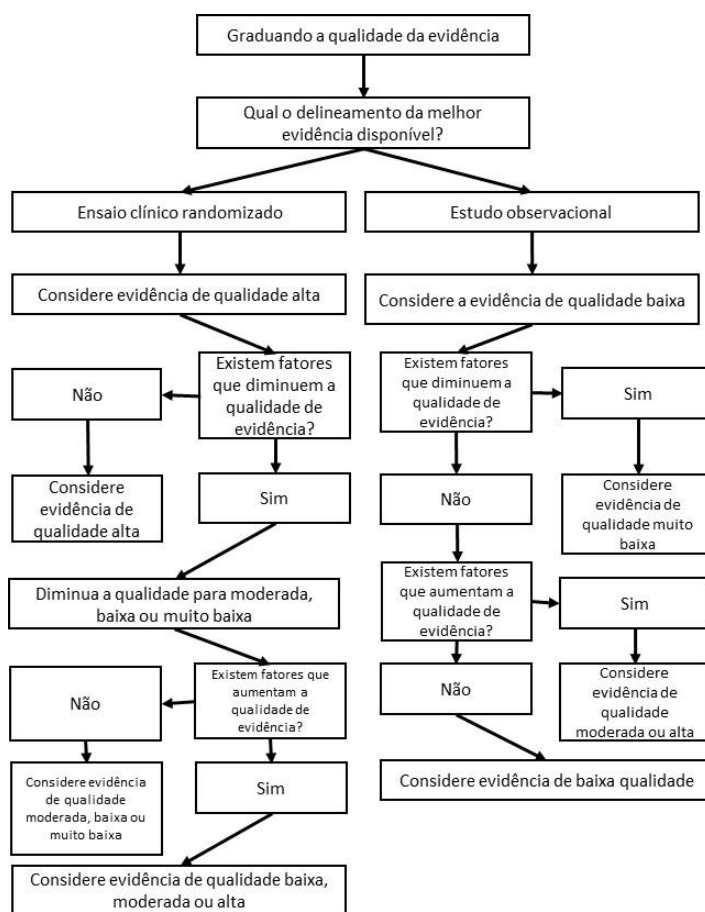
Graduando a qualidade da evidência

Qual o delineamento da melhor evidência disponível?

Ensaio clínico randomizado

Estudo observacional

Considere evidência de qualidade alta

Considere a evidência de qualidade baixa

Existem fatores que diminuem a qualidade de evidência?

Não

Considere evidência de qualidade alta

Sim

Diminua a qualidade para moderada, baixa ou muito baixa

Existem fatores que aumentam a qualidade de evidência?

Não

Considere evidência de qualidade moderada, baixa ou muito baixa

Sim

Considere evidência de qualidade baixa, moderada ou alta

Existem fatores que diminuem a qualidade de evidência?

Sim

Considere evidência de qualidade muito baixa

Não

Existem fatores que aumentam a qualidade de evidência?

Sim

Considere evidência de qualidade moderada ou alta

Não

Considere evidência de baixa qualidade